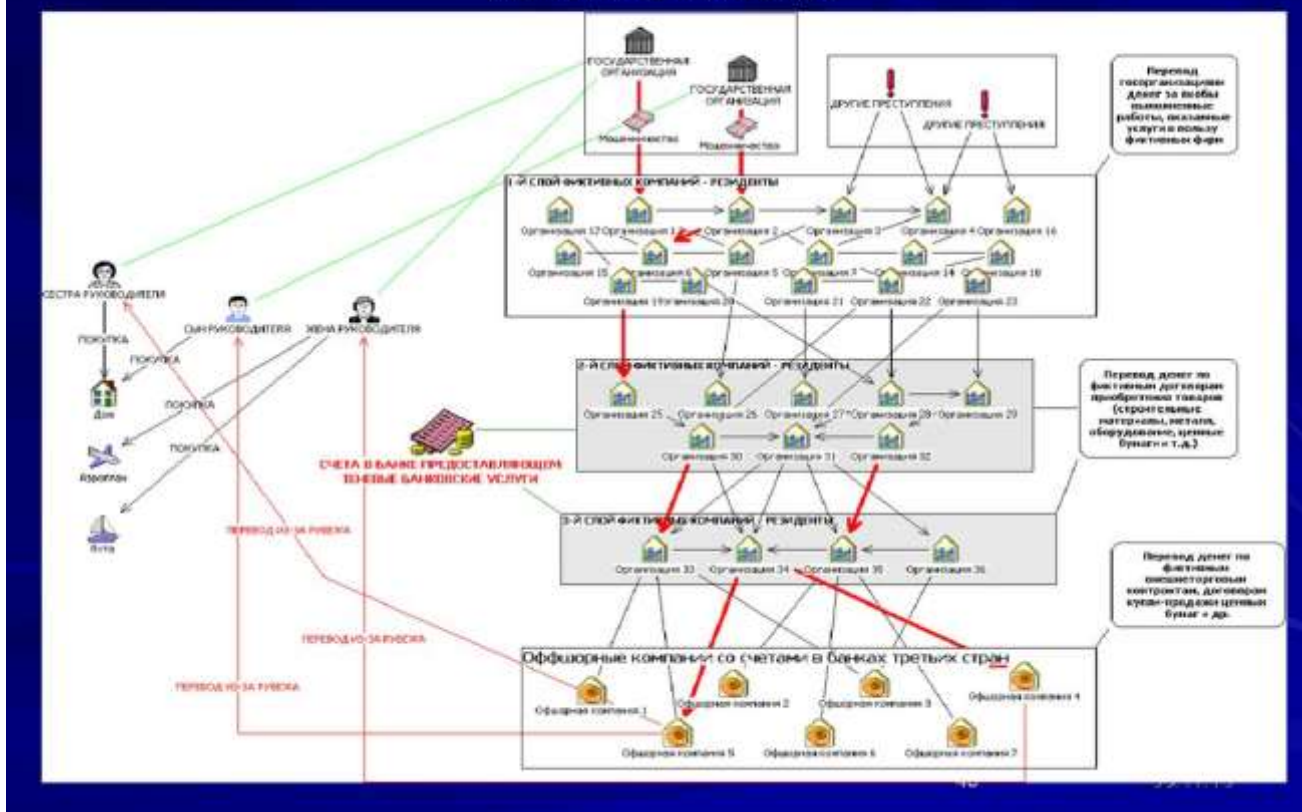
ГОСУДАРСТВЕННАЯ ОРГАНИЗАЦИЯ

ГОСУДАРСТВЕННАЯ ОРГАНИЗАЦИЯ

Мошенничество

Мошенничество

ДРУГИЕ ПРЕСТУПЛЕНИЯ

ДРУГИЕ ПРЕСТУПЛЕНИЯ

Перевод госорганизацией денег за якобы выполненные работы, оказанные услуги в пользу фиктивных фирм

1-Й СЛОЙ ФИКТИВНЫХ КОМПАНИЙ - РЕЗИДЕНТЫ

Организация 12 Организация 1 Организация 2 Организация 3 Организация 4 Организация 16

Организация 15 Организация 6 Организация 5 Организация 7 Организация 14 Организация 18

Организация 19 Организация 20 Организация 21 Организация 22 Организация 23

СЕСТРА РУКОВОДИТЕЛЯ

СЫН РУКОВОДИТЕЛЯ

ЖЕНА РУКОВОДИТЕЛЯ

ПОКУПКА

ПОКУПКА

ПОКУПКА

ПОКУПКА

Дом

Аэроплан

Яхта

2-Й СЛОЙ ФИКТИВНЫХ КОМПАНИЙ - РЕЗИДЕНТЫ

Организация 25 Организация 26 Организация 27 Организация 28 Организация 29

Организация 30 Организация 31 Организация 32

Перевод денег по фиктивным договорам приобретения товаров (строительные материалы, металл, оборудование, ценные бумаги и т.д.)

СЧЕТА В БАНКЕ ПРЕДОСТАВЛЯЮЩЕМ ТЕНЕВЫЕ БАНКОВСКИЕ УСЛУГИ

ПЕРЕВОД ИЗ-ЗА РУБЕЖА

3-Й СЛОЙ ФИКТИВНЫХ КОМПАНИЙ - РЕЗИДЕНТЫ

Организация 33 Организация 34 Организация 35 Организация 36

Перевод денег по фиктивным внешнеторговым контрактам, договорам купли-продажи ценных бумаг и др.

ПЕРЕВОД ИЗ-ЗА РУБЕЖА

ПЕРЕВОД ИЗ-ЗА РУБЕЖА

Оффшорные компании со счетами в банках третьих стран

Оффшорная компания 1 Оффшорная компания 2 Оффшорная компания 3 Оффшорная компания 4

Оффшорная компания 5 Оффшорная компания 6 Оффшорная компания 7